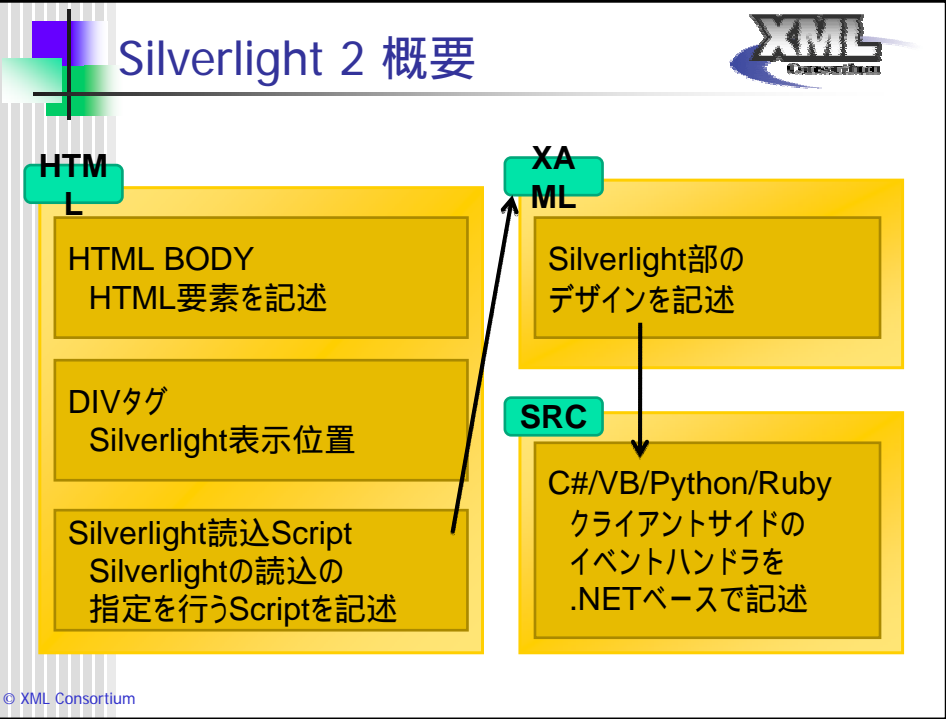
Silverlight 2 概要

XML Consortium

HTML

HTML BODY
HTML要素を記述

DIVタグ
Silverlight表示位置

Silverlight読込Script
Silverlightの読込の指定を行うScriptを記述

XAML

Silverlight部のデザインを記述

SRC

C#/VB/Python/Ruby
クライアントサイドのイベントハンドラを.NETベースで記述

© XML Consortium